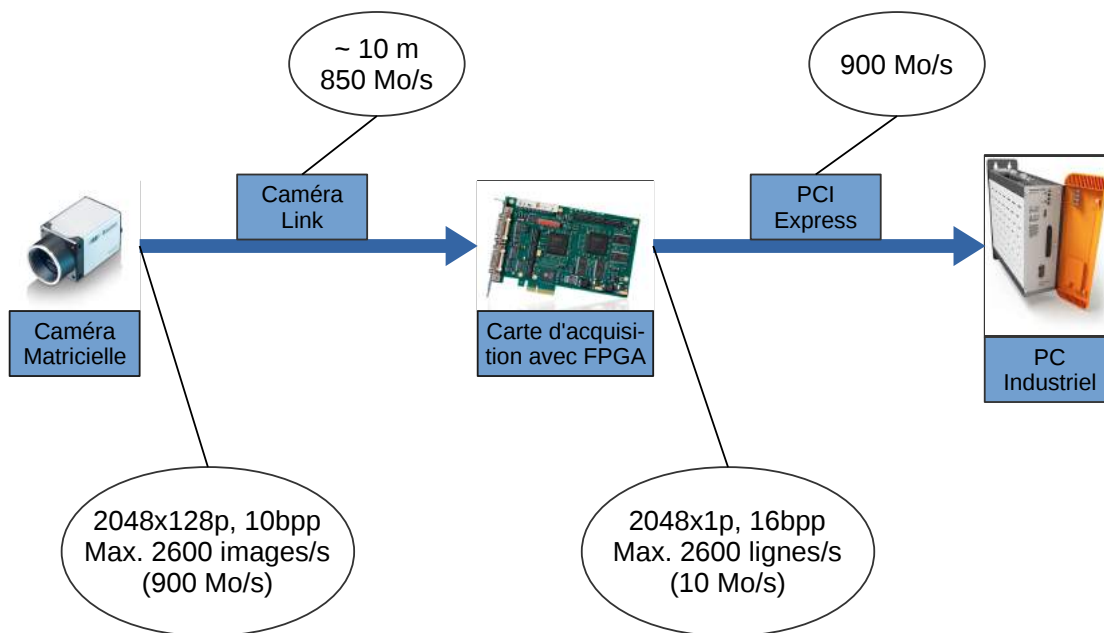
~ 10 m
850 Mo/s

900 Mo/s

Caméra Link

PCI Express

Caméra Matricielle

Carte d'acquisition avec FPGA

PC Industriel

2048x128p, 10bpp
Max. 2600 images/s
(900 Mo/s)

2048x1p, 16bpp
Max. 2600 lignes/s
(10 Mo/s)